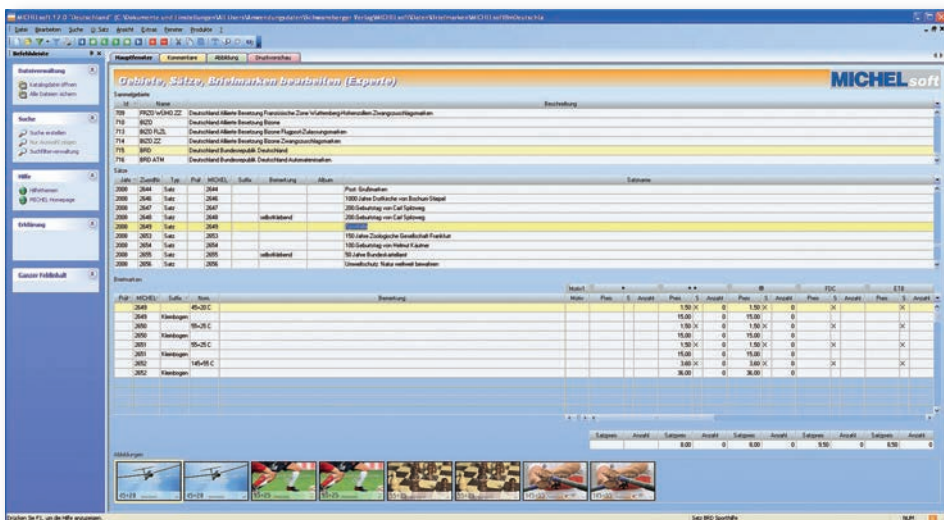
MICHELsoft 12.0 "Deutschland" [C:\Dokumente und Einstellungen\All Users\Anwendungsdaten\Schwaneberger Verlag\MICHELsoft\Daten\Briefmarken\MICHELsoft\Deutschla

Datei Bearbeiten Suche Satz Ansicht Extras Fenster Produkte ?

Befehlsleiste

Hauptfenster Kommentare Abbildung Druckvorschau

Dateiverwaltung
Katalogdatei öffnen
Alle Dateien sichern

Suche
Suche erstellen
Nur Auswahl zeigen
Suchfilter-verwaltung

Hilfe
Hilfethemen
MICHEL Homepage

Erklärung

Ganzer Fehldruck

Gebiete, Sätze, Briefmarken bearbeiten (Experte)

MICHELsoft

Sammelgebiete

| Id | Name | Beschreibung |
|---|---|---|
| 709 | FRZO WÜHO ZZ | Deutschland Alliierte Besetzung Französische Zone Württemberg-Hohenzollern Zwangszuschlagsmarken |
| 710 | BIZO | Deutschland Alliierte Besetzung Bizone |
| 713 | BIZO FLZL | Deutschland Alliierte Besetzung Bizone Flugpost-Zulassungsmarken |
| 714 | BIZO ZZ | Deutschland Alliierte Besetzung Bizone Zwangszuschlagsmarken |
| 715 | BRD | Deutschland Bundesrepublik Deutschland |
| 716 | BRD ATM | Deutschland Bundesrepublik Deutschland Automatenmarken |

Sätze

| Jahr | Zuordn | Typ | Prüf | MICHEL | Suffix | Bemerkung | Album | Satzname |
|---|---|---|---|---|---|---|---|---|
| 2008 | 2644 | Satz | | 2644 | | | | Post: Grußmarken |
| 2008 | 2646 | Satz | | 2646 | | | | 1000 Jahre Dottikirche von Bochum-Stiepel |
| 2008 | 2647 | Satz | | 2647 | | | | 200.Geburtstag von Carl Spitzweg |
| 2008 | 2648 | Satz | | 2648 | | selbstklebend | | 200.Geburtstag von Carl Spitzweg |
| 2008 | 2649 | Satz | | 2649 | | | | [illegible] |
| 2008 | 2653 | Satz | | 2653 | | | | 150 Jahre Zoologische Gesellschaft Frankfurt |
| 2008 | 2654 | Satz | | 2654 | | | | 100.Geburtstag von Helmut Käutner |
| 2008 | 2655 | Satz | | 2655 | | selbstklebend | | 50 Jahre Bundeskartellamt |
| 2008 | 2656 | Satz | | 2656 | | | | Umweltschutz: Natur weltweit bewahren |

Briefmarken

| Prüf | MICHEL | Suffix | Nom. | Bemerkung | Motiv | Preis | S | Anzahl | Preis | S | Anzahl | Preis | S | Anzahl | Preis | S | Anzahl | Preis | S | Anzahl |
|---|---|---|---|---|---|---|---|---|---|---|---|---|---|---|---|---|---|---|---|---|
| | 2649 | | 45+20 C | | | | | | 1,50 | X | 0 | 1,50 | X | 0 | | X | | | X | |
| | 2649 | Kleinbogen | | | | | | | 15,00 | | 0 | 15,00 | | 0 | | | | | | |
| | 2650 | | 55+25 C | | | | | | 1,50 | X | 0 | 1,50 | X | 0 | | X | | | X | |
| | 2650 | Kleinbogen | | | | | | | 15,00 | | 0 | 15,00 | | 0 | | | | | | |
| | 2651 | | 55+25 C | | | | | | 1,50 | X | 0 | 1,50 | X | 0 | | X | | | X | |
| | 2651 | Kleinbogen | | | | | | | 15,00 | | 0 | 15,00 | | 0 | | | | | | |
| | 2652 | | 145+55 C | | | | | | 3,60 | X | 0 | 3,60 | X | 0 | | X | | | X | |
| | 2652 | Kleinbogen | | | | | | | 36,00 | | 0 | 36,00 | | 0 | | | | | | |

| Satzpreis | Anzahl | Satzpreis | Anzahl | Satzpreis | Anzahl | Satzpreis | Anzahl | Satzpreis | Anzahl |
|---|---|---|---|---|---|---|---|---|---|
| | | 8,00 | 0 | 8,00 | 0 | 9,50 | 0 | 8,50 | 0 |

Abbildungen

45+20 45+20 55+25 55+25 55+25 55+25 145+55 145+55

Drücken Sie F1, um die Hilfe anzuzeigen. Satz BRD Sporthilfe NUM